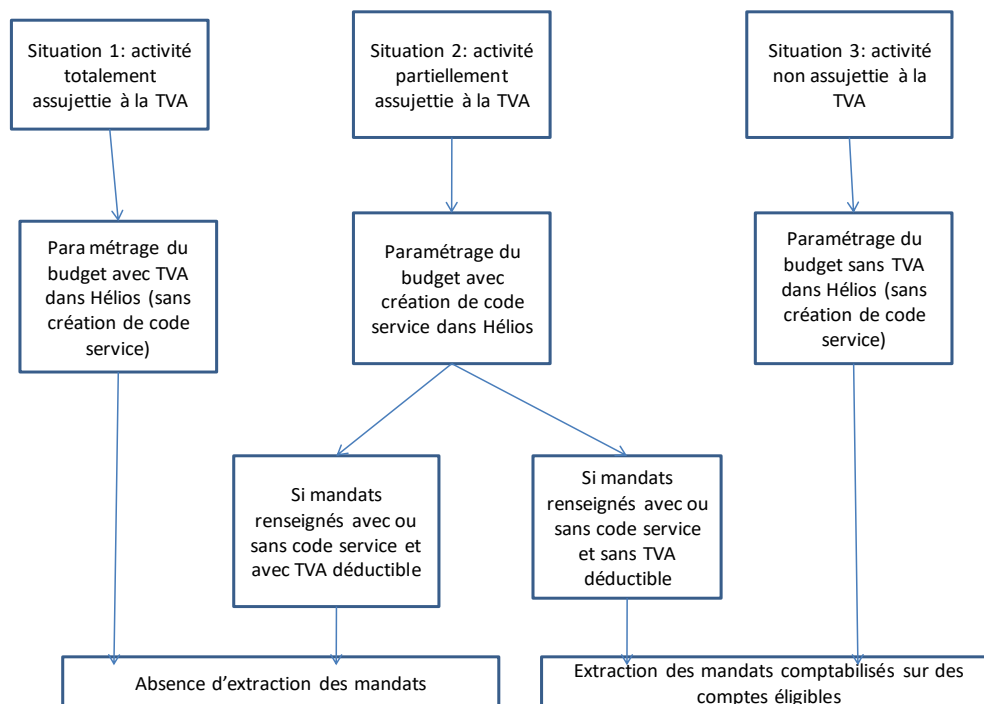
Situation 1: activité totalement assujettie à la TVA

Situation 2: activité partiellement assujettie à la TVA

Situation 3: activité non assujettie à la TVA

Para métrage du budget avec TVA dans Hélios (sans création de code service)

Paramétrage du budget avec création de code service dans Hélios

Paramétrage du budget sans TVA dans Hélios (sans création de code service)

Si mandats renseignés avec ou sans code service et avec TVA déductible

Si mandats renseignés avec ou sans code service et sans TVA déductible

Absence d'extraction des mandats

Extraction des mandats comptabilisés sur des comptes éligibles